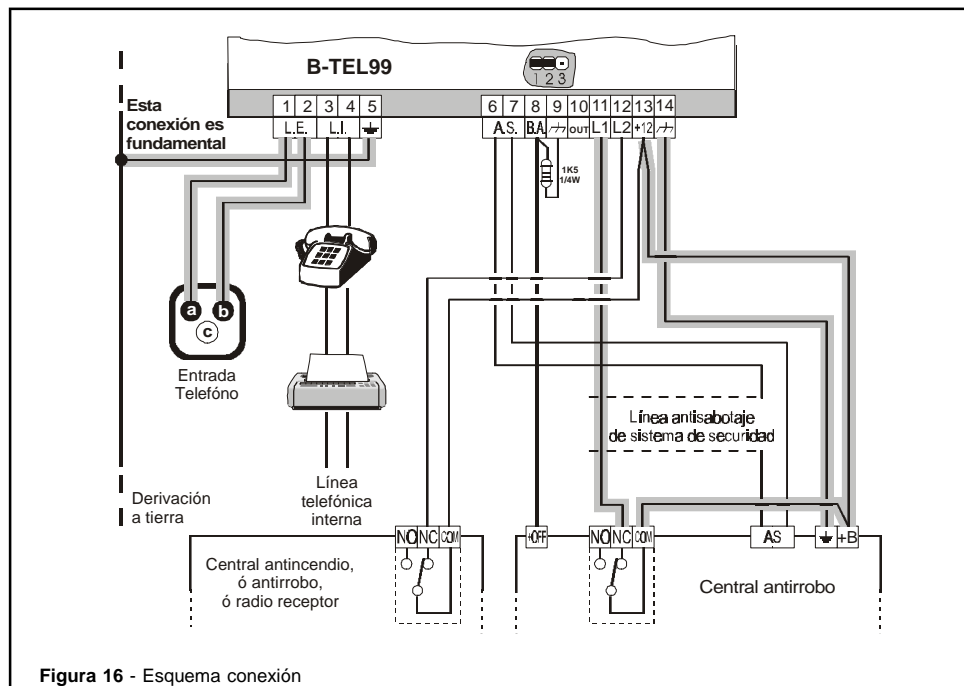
B-TEL99

1 2 3

Esta conexión es fundamental

1 2 3 4 5 6 7 8 9 10 11 12 13 14

L.E. L.I. A.S. B.A. OUT L1 L2 +12

1K5 1/4W

a b c

Entrada Telefóno

Línea telefónica interna

Derivación a tierra

Línea antisabotaje de sistema de securidad

NO NC COM

+OFF

NO NC COM

AS

+B

Central antincendio, ó antirrobo, ó radio receptor

Central antirrobo

Figura 16 - Esquema conexión